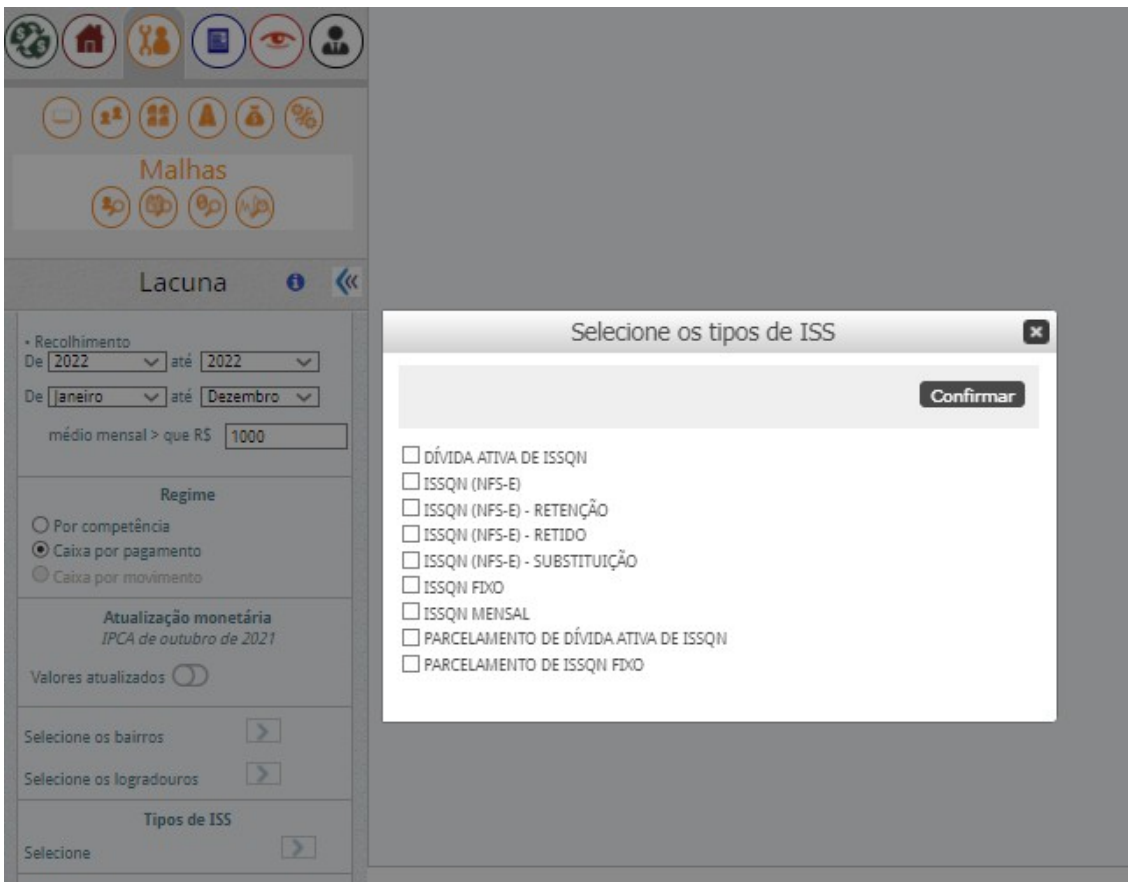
Malhas

Lacuna

• Recolhimento
De 2022 até 2022
De Janeiro até Dezembro
médio mensal > que R$ 1000

Regime
Por competência
Caixa por pagamento
Caixa por movimento

Atualização monetária
IPCA de outubro de 2021
Valores atualizados

Selecione os bairros
Selecione os logradouros

Tipos de ISS
Selecione

Selecione os tipos de ISS

Confirmar

DÍVIDA ATIVA DE ISSQN
ISSQN (NFS-E)
ISSQN (NFS-E) - RETENÇÃO
ISSQN (NFS-E) - RETIDO
ISSQN (NFS-E) - SUBSTITUIÇÃO
ISSQN FIXO
ISSQN MENSAL
PARCELAMENTO DE DÍVIDA ATIVA DE ISSQN
PARCELAMENTO DE ISSQN FIXO